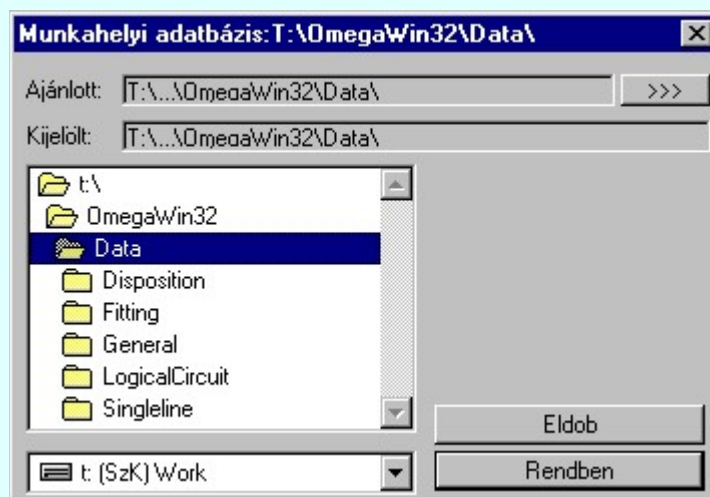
Munkahelyi adatbázis:T:\OmegaWin32\Data\

Ajánlott: T:\...\OmegaWin32\Data\ >>>

Kijelölt: T:\...\OmegaWin32\Data\

t:\
OmegaWin32
Data
Disposition
Fitting
General
LogicalCircuit
Singleline

t: (SzK) Work

Eldob

Rendben